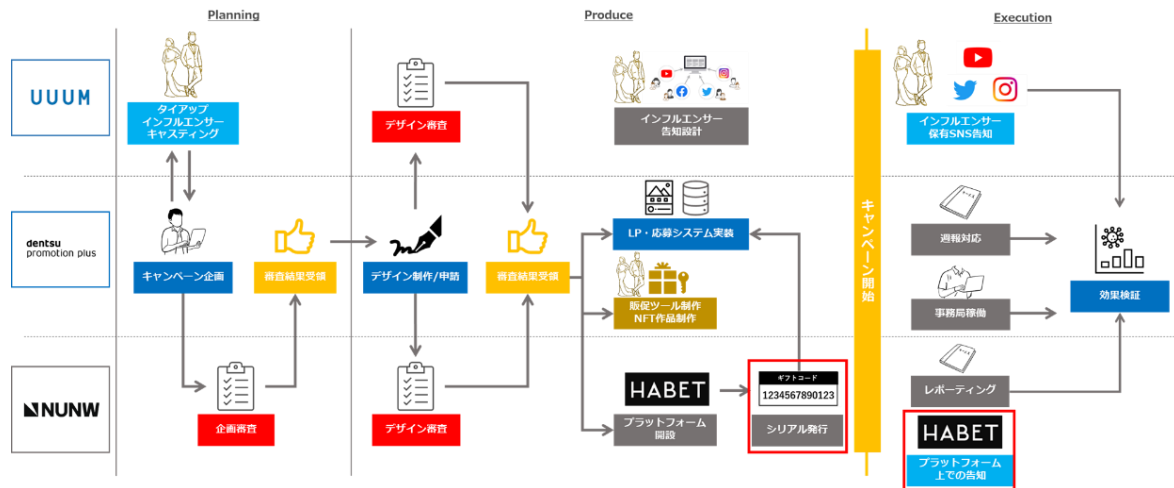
Planning

Produce

Execution

UUUM

dentsu promotion plus

NUNW

タイアップ インフルエンサー キャスティング

キャンペーン企画

審査結果受領

企画審査

デザイン審査

デザイン制作/申請

デザイン審査

審査結果受領

インフルエンサー 告知設計

LP・応募システム実装

販促ツール制作 NFT作品制作

HABET

プラットフォーム 開設

ギフトコード

1234567890123

シリアル発行

キャンペーン開始

インフルエンサー 保有SNS告知

週報対応

事務局稼働

レポーティング

HABET

プラットフォーム 上での告知

効果検証